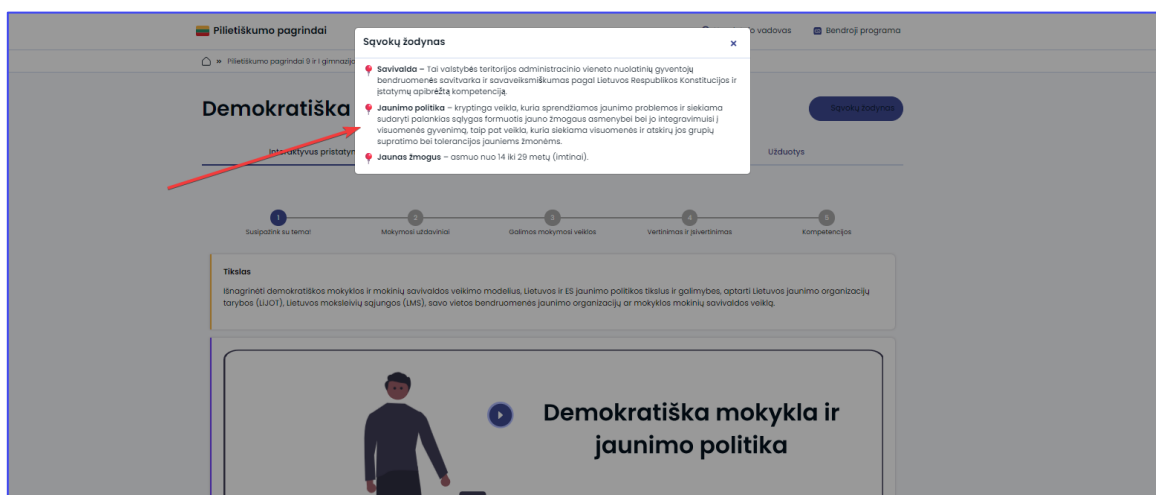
Pilietiškumo pagrindai

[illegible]o vadovas

Bendroji programa

» Pilietiškumo pagrindai 9 ir I gimnazijo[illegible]

Demokratiška

Sąvokų žodynas

Interaktyvus pristatym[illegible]

Užduotys

Sąvokų žodynas

×

Savivalda – Tai valstybės teritorijos administracinio vieneto nuolatinių gyventojų bendruomenės savitvarka ir savaveiksmiškumas pagal Lietuvos Respublikos Konstitucijos ir įstatymų apibrėžtą kompetenciją.

Jaunimo politika – kryptinga veikla, kuria sprendžiamos jaunimo problemos ir siekiama sudaryti palankias sąlygas formuotis jauno žmogaus asmenybei bei jo integravimuisi į visuomenės gyvenimą, taip pat veikla, kuria siekiama visuomenės ir atskirų jos grupių supratimo bei tolerancijos jauniems žmonėms.

Jaunas žmogus – asmuo nuo 14 iki 29 metų (imtinai).

1
Susipažink su tema!

2
Mokymosi uždaviniai

3
Galimos mokymosi veiklos

4
Vertinimas ir įsivertinimas

5
Kompetencijos

Tikslas

Išnagrinėti demokratiškos mokyklos ir mokinių savivaldos veikimo modelius, Lietuvos ir ES jaunimo politikos tikslus ir galimybes, aptarti Lietuvos jaunimo organizacijų tarybos (LIJOT), Lietuvos moksleivių sąjungos (LMS), savo vietos bendruomenės jaunimo organizacijų ar mokyklos mokinių savivaldos veiklą.

Demokratiška mokykla ir jaunimo politika